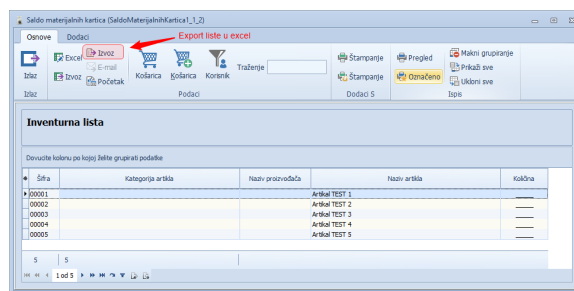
Saldo materijalnih kartica (SaldoMaterijalnihKartica1_1_2)

Osnove Dodaci

Export liste u excel

Izlaz
Izlaz

Excel
Izvoz
Izvoz
E-mail
Početak

Košarica
Košarica
Korisnik
Traženje
Podaci

Štampanje
Štampanje
Dodaci S

Pregled
Označeno
Makni grupiranje
Prikaži sve
Ukloni sve
Ispis

Inventurna lista

Dovucite kolonu po kojoj želite grupirati podatke

| Šifra | Kategorija artikla | Naziv proizvođača | Naziv artikla | Količina |
|---|---|---|---|---|
| 00001 | | | Artikal TEST 1 | |
| 00002 | | | Artikal TEST 2 | |
| 00003 | | | Artikal TEST 3 | |
| 00004 | | | Artikal TEST 4 | |
| 00005 | | | Artikal TEST 5 | |

5 5

1 od 5